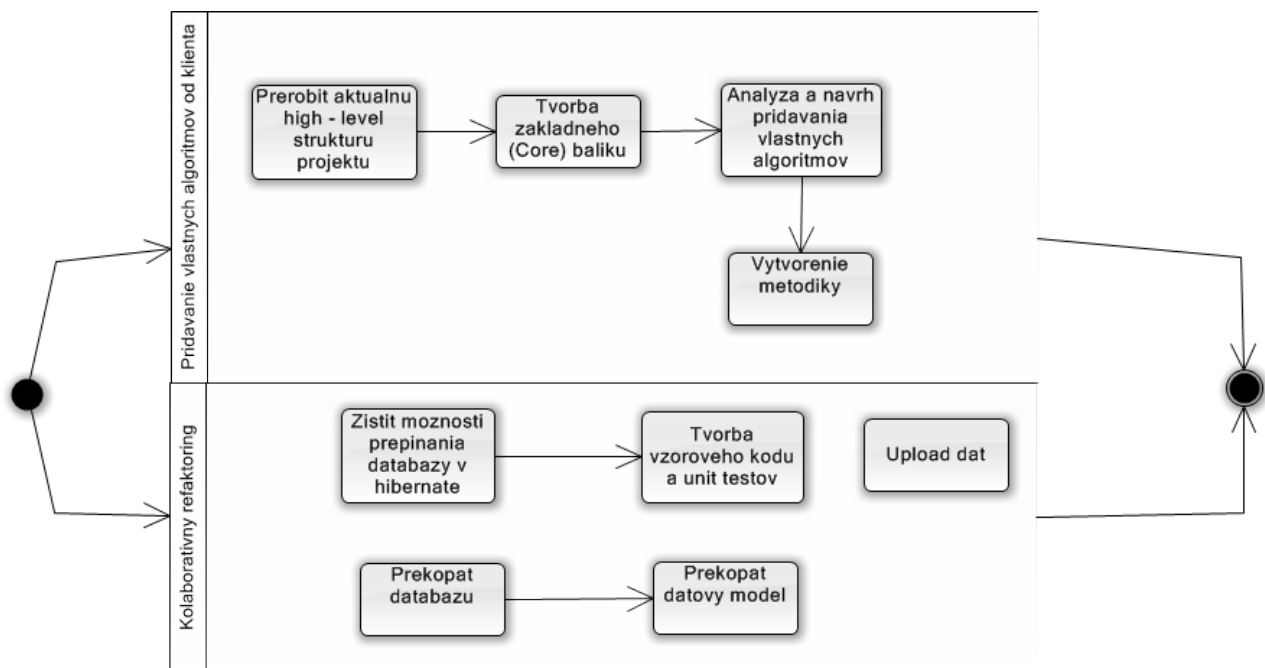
Pridavanie vlastnych algoritmov od klienta

Prerobit aktualnu high - level strukturu projektu

Tvorba zakladneho (Core) baliku

Analyza a navrh pridavania vlastnych algoritmov

Vytvorenie metodiky

Kolaborativny refaktoring

Zistit moznosti prepinania databazy v hibernate

Tvorba vzoroveho kodu a unit testov

Upload dat

Prekopat databazu

Prekopat datovy model